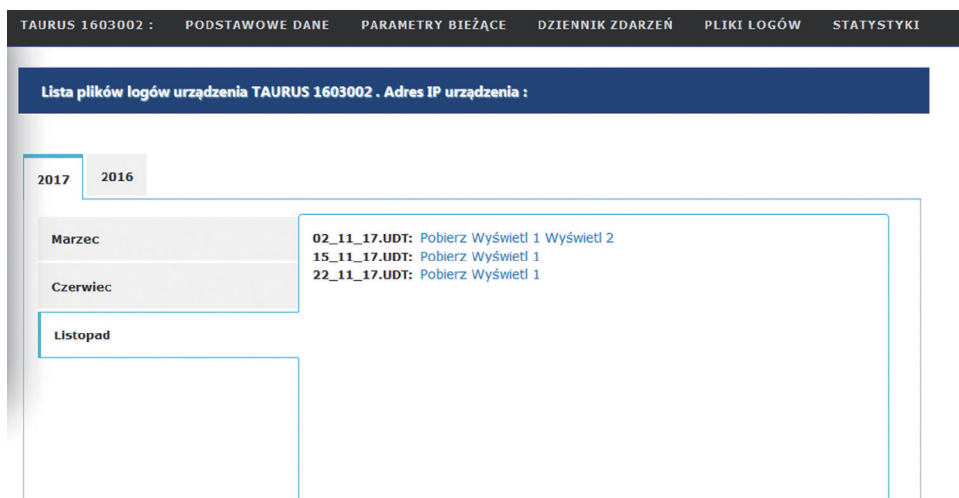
TAURUS 1603002 : PODSTAWOWE DANE PARAMETRY BIEŻĄCE DZIENNIK ZDARZEŃ PLIKI LOGÓW STATYSTYKI

Lista plików logów urządzenia TAURUS 1603002 . Adres IP urządzenia :

2017 2016

Marzec

Czerwiec

Listopad

02_11_17.UDT: Pobierz Wyświetl 1 Wyświetl 2
15_11_17.UDT: Pobierz Wyświetl 1
22_11_17.UDT: Pobierz Wyświetl 1